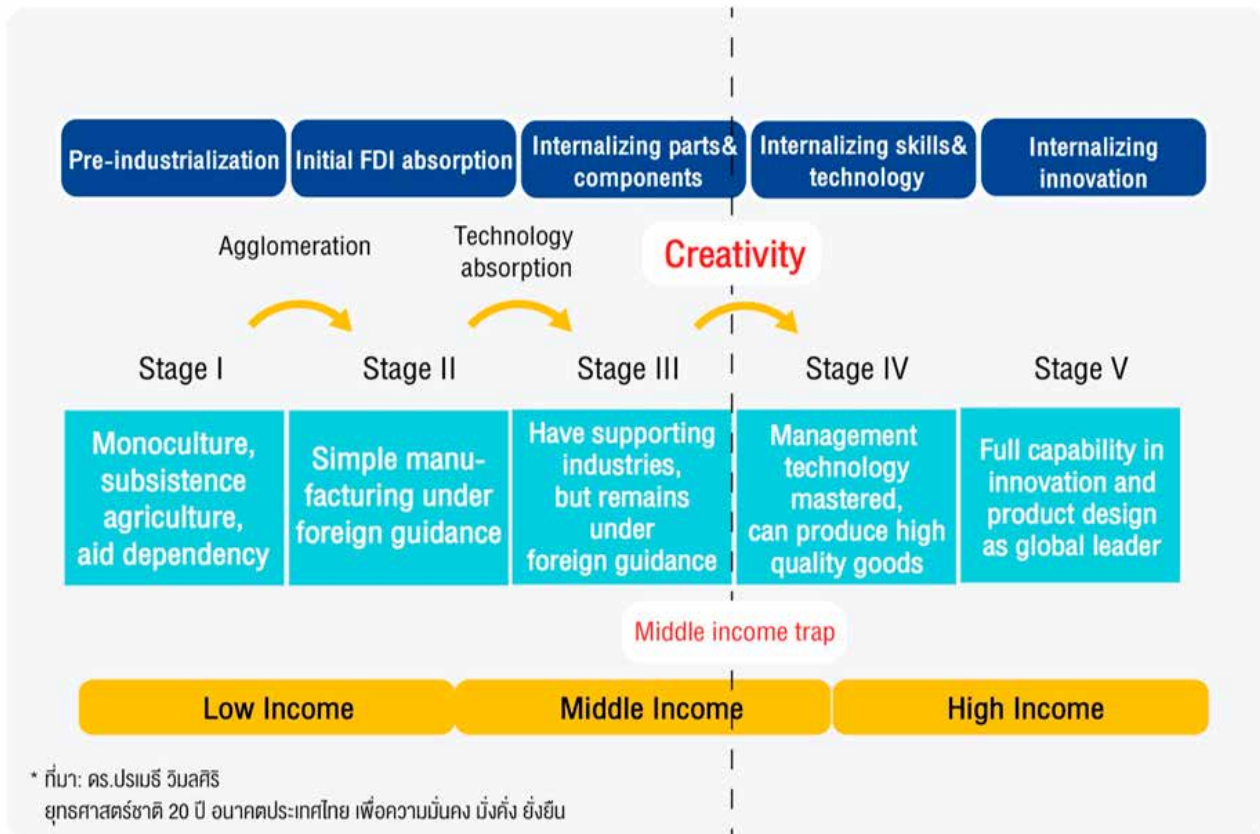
Pre-industrialization

Initial FDI absorption

Internalizing parts& components

Internalizing skills& technology

Internalizing innovation

Agglomeration

Technology absorption

Creativity

Stage I

Stage II

Stage III

Stage IV

Stage V

Monoculture, subsistence agriculture, aid dependency

Simple manufacturing under foreign guidance

Have supporting industries, but remains under foreign guidance

Management technology mastered, can produce high quality goods

Full capability in innovation and product design as global leader

Middle income trap

Low Income

Middle Income

High Income

* ที่มา: ดร.ปรเมธี วิมลศิริ
ยุทธศาสตร์ชาติ 20 ปี อนาคตประเทศไทย เพื่อความมั่นคง มั่งคั่ง ยั่งยืน